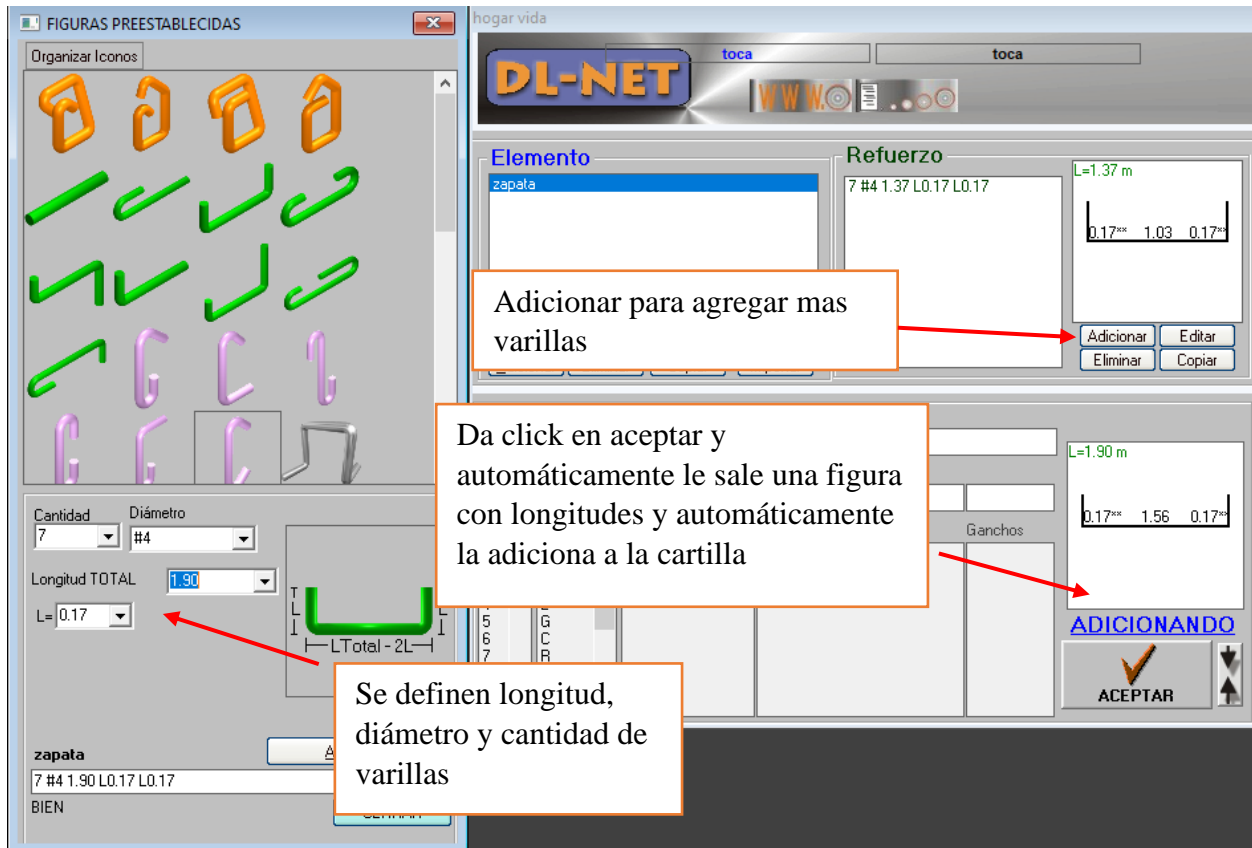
FIGURAS PREESTABLECIDAS

Organizar Iconos

Cantidad
7

Diámetro
#4

Longitud TOTAL
1.90

L= 0.17

L
L
LTotal - 2L

zapata
7 #4 1.90 L0.17 L0.17
BIEN

hogar vida

DL-NET

toca

toca

WWW.

Elemento
zapata

Refuerzo
7 #4 1.37 L0.17 L0.17

L=1.37 m
0.17** 1.03 0.17**

Adicionar
Editar
Eliminar
Copiar

Adicionar para agregar mas varillas

Da click en aceptar y automáticamente le sale una figura con longitudes y automáticamente la adiciona a la cartilla

Ganchos

L=1.90 m
0.17** 1.56 0.17**

ADICIONANDO

ACEPTAR

5
6
7
G
C
R

Se definen longitud, diámetro y cantidad de varillas